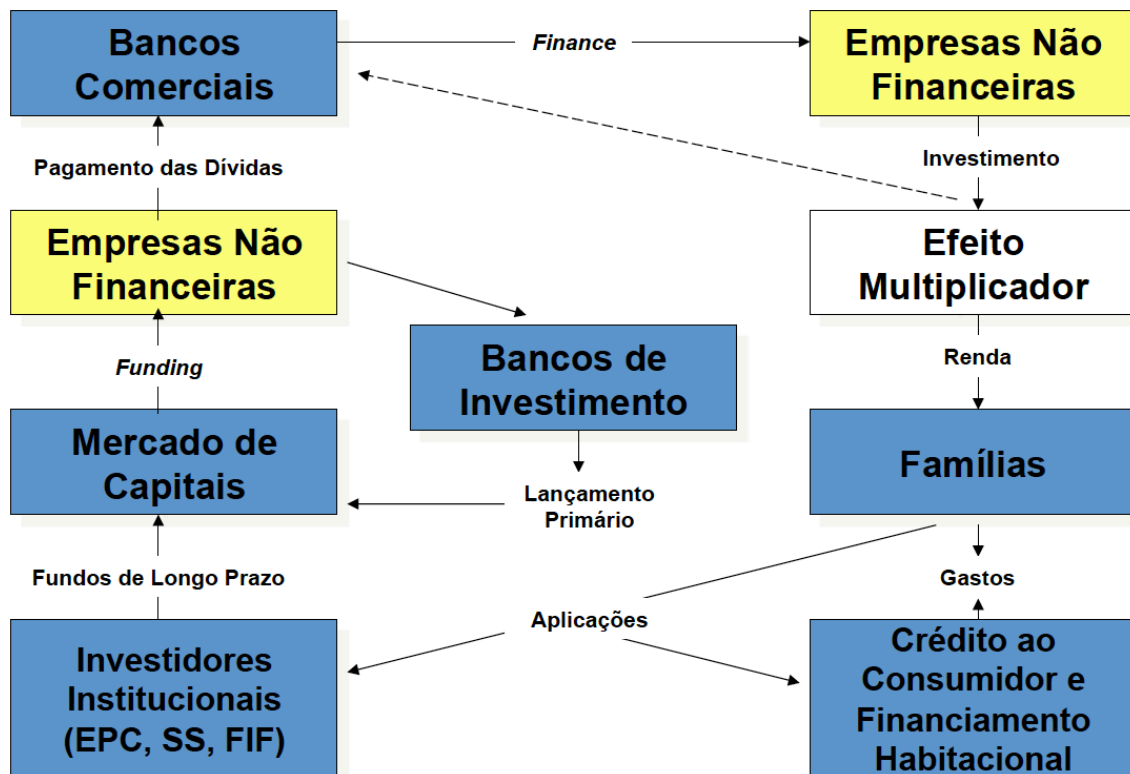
Bancos Comerciais

Finance

Empresas Não Financeiras

Pagamento das Dívidas

Investimento

Empresas Não Financeiras

Efeito Multiplicador

Funding

Bancos de Investimento

Renda

Mercado de Capitais

Lançamento Primário

Famílias

Fundos de Longo Prazo

Gastos

Aplicações

Investidores Institucionais (EPC, SS, FIF)

Crédito ao Consumidor e Financiamento Habitacional